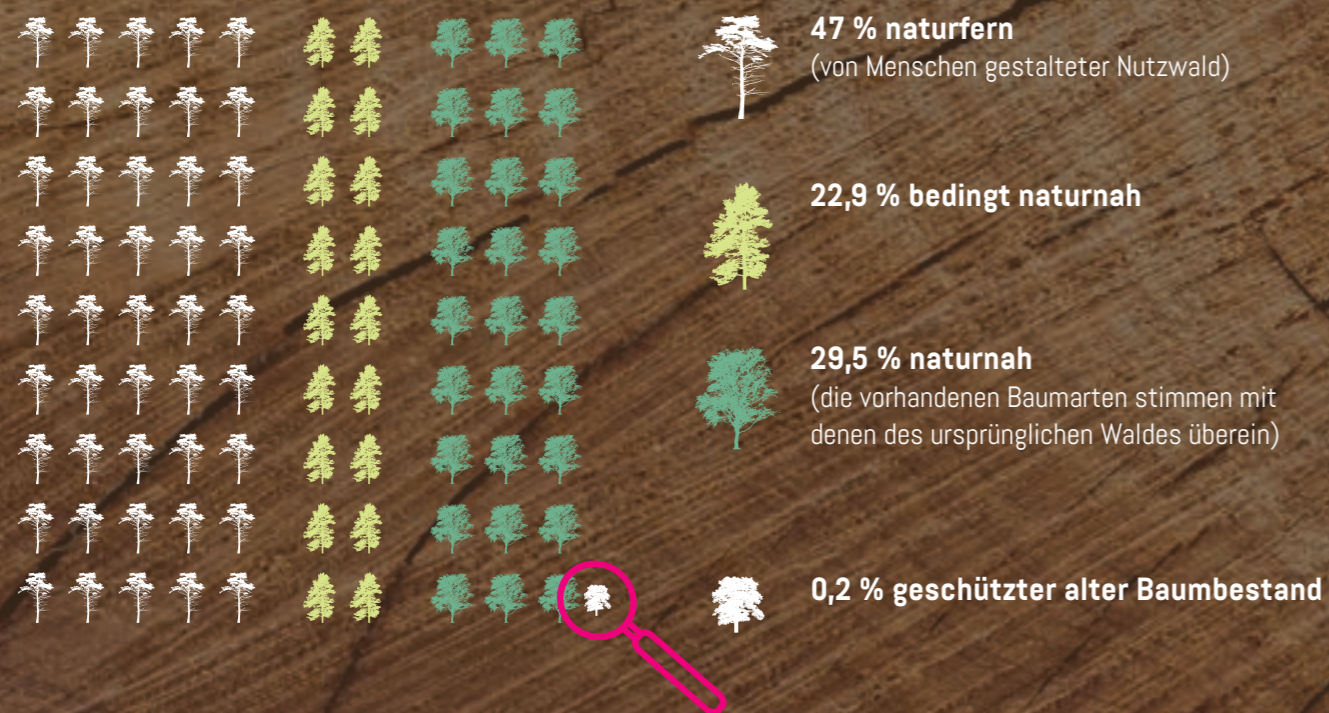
47 % naturfern
(von Menschen gestalteter Nutzwald)

22,9 % bedingt naturnah

29,5 % naturnah
(die vorhandenen Baumarten stimmen mit denen des ursprünglichen Waldes überein)

0,2 % geschützter alter Baumbestand